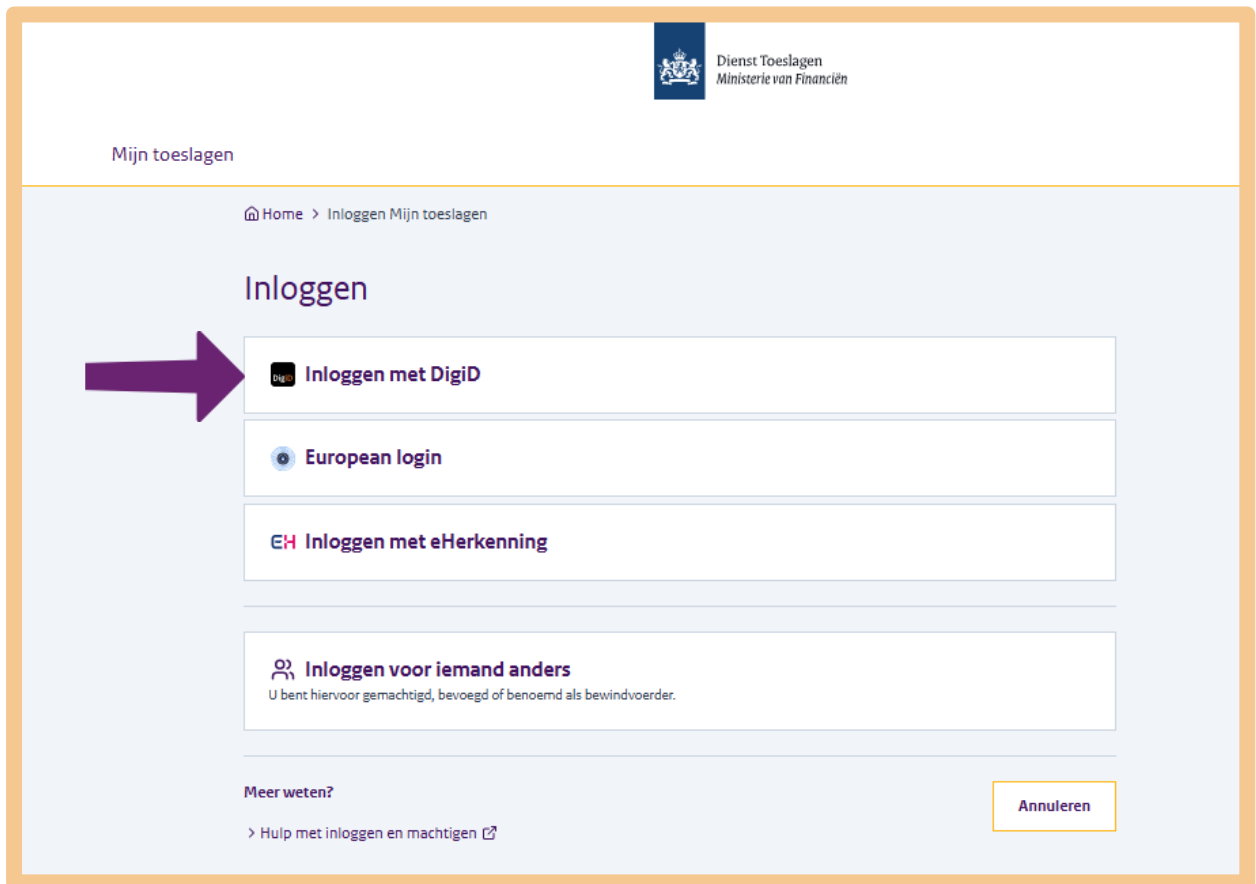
Dienst Toeslagen
Ministerie van Financiën

Mijn toeslagen

Home > Inloggen Mijn toeslagen

Inloggen

DigiD Inloggen met DigiD

European login

EH Inloggen met eHerkenning

Inloggen voor iemand anders
U bent hiervoor gemachtigd, bevoegd of benoemd als bewindvoerder.

Meer weten?

> Hulp met inloggen en machtigen

Annuleren